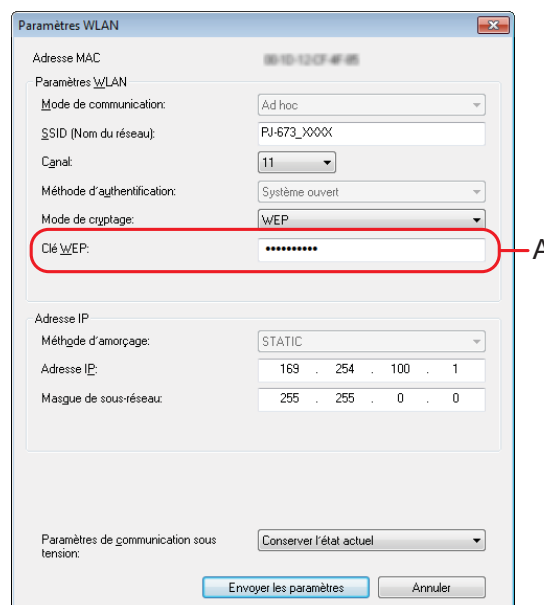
Paramètres WLAN

Adresse MAC
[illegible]

Paramètres WLAN
Mode de communication: Ad hoc
SSID (Nom du réseau): PJ-673_XXXX
Canal: 11
Méthode d'authentification: Système ouvert
Mode de cryptage: WEP
Clé WEP: ••••••••••
A

Adresse IP
Méthode d'amorçage: STATIC
Adresse IP: 169 . 254 . 100 . 1
Masque de sous-réseau: 255 . 255 . 0 . 0

Paramètres de communication sous tension: Conserver l'état actuel

Envoyer les paramètres
Annuler